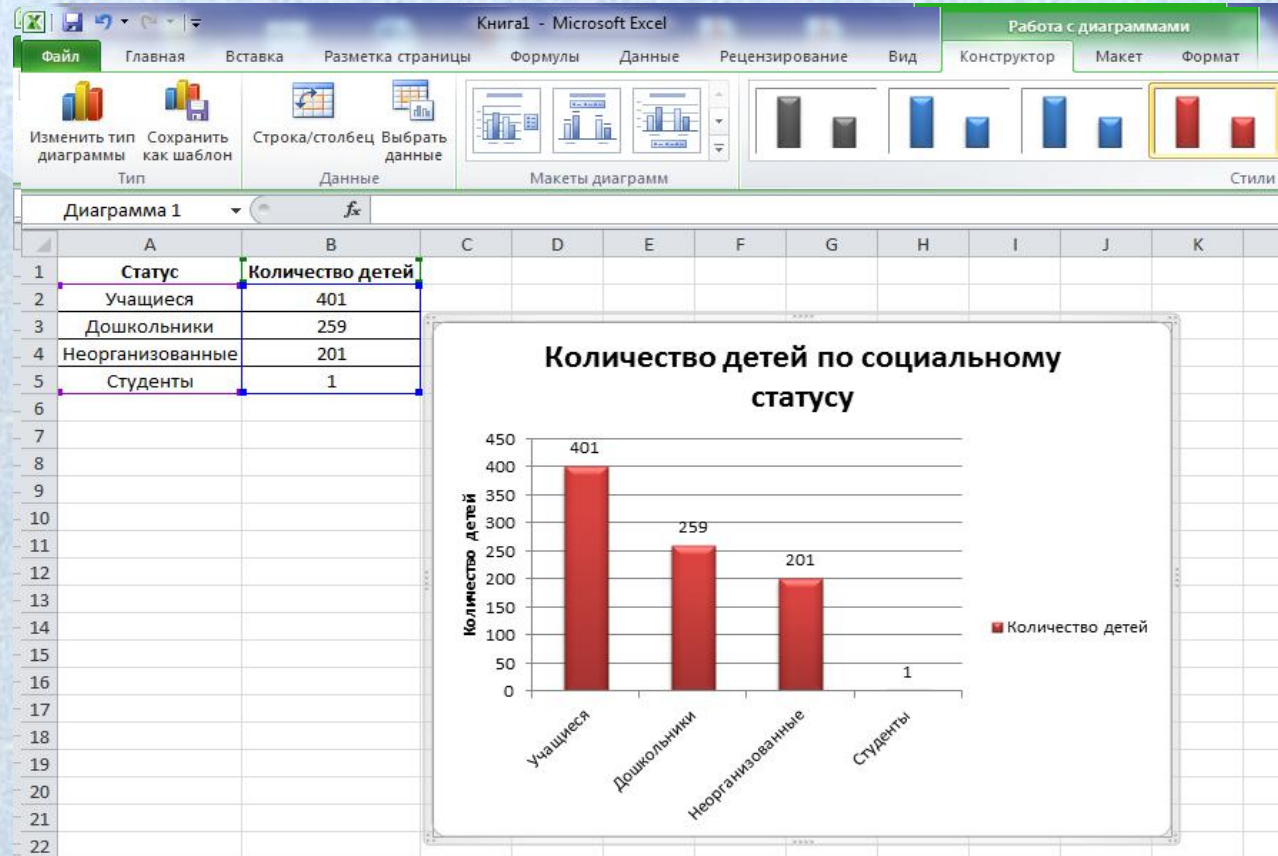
Книга1 - Microsoft Excel

Работа с диаграммами

Файл Главная Вставка Разметка страницы Формулы Данные Рецензирование Вид Конструктор Макет Формат

Изменить тип диаграммы Сохранить как шаблон
Тип

Строка/столбец Выбрать данные
Данные

Макеты диаграмм

Стили

Диаграмма 1 $f_x$

| | A | B | C | D | E | F | G | H | I | J | K |
|---|---|---|---|---|---|---|---|---|---|---|---|
| 1 | Статус | Количество детей | | | | | | | | | |
| 2 | Учащиеся | 401 | | | | | | | | | |
| 3 | Дошкольники | 259 | | | | | | | | | |
| 4 | Неорганизованные | 201 | | | | | | | | | |
| 5 | Студенты | 1 | | | | | | | | | |
| 6 | | | | | | | | | | | |
| 7 | | | | | | | | | | | |
| 8 | | | | | | | | | | | |
| 9 | | | | | | | | | | | |
| 10 | | | | | | | | | | | |
| 11 | | | | | | | | | | | |
| 12 | | | | | | | | | | | |
| 13 | | | | | | | | | | | |
| 14 | | | | | | | | | | | |
| 15 | | | | | | | | | | | |
| 16 | | | | | | | | | | | |
| 17 | | | | | | | | | | | |
| 18 | | | | | | | | | | | |
| 19 | | | | | | | | | | | |
| 20 | | | | | | | | | | | |
| 21 | | | | | | | | | | | |
| 22 | | | | | | | | | | | |

Количество детей по социальному статусу

Количество детей

450
400
350
300
250
200
150
100
50
0

401
259
201
1

Учащиеся
Дошкольники
Неорганизованные
Студенты

Количество детей